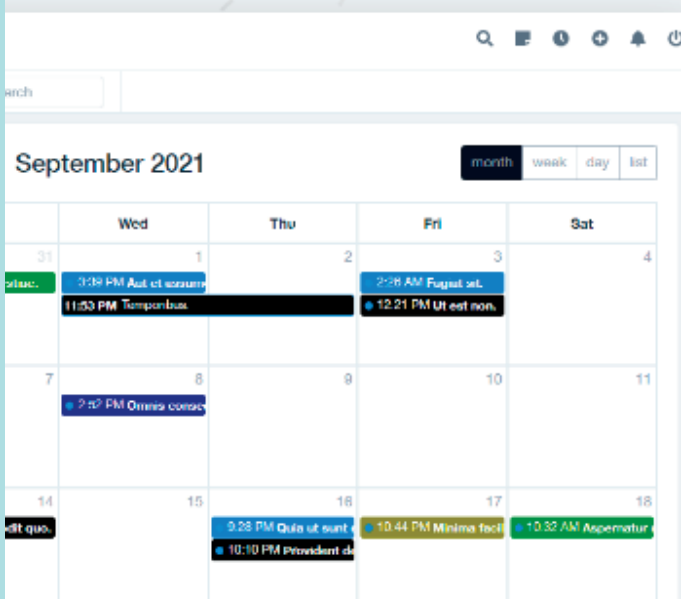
earch

September 2021

month week day list

| | Wed | Thu | Fri | Sat |
|---|---|---|---|---|
| 31 oluc. | 1 3:39 PM Aut et serum 11:53 PM Temporibus | 2 | 3 2:26 AM Fugiat sit. 12:21 PM Ut est non. | 4 |
| 7 | 8 2:52 PM Omnis conse | 9 | 10 | 11 |
| 14 edit quo. | 15 | 16 9:28 PM Quia ut sunt 10:10 PM Provident de | 17 10:44 PM Minima facil | 18 10:32 AM Aspernatur |